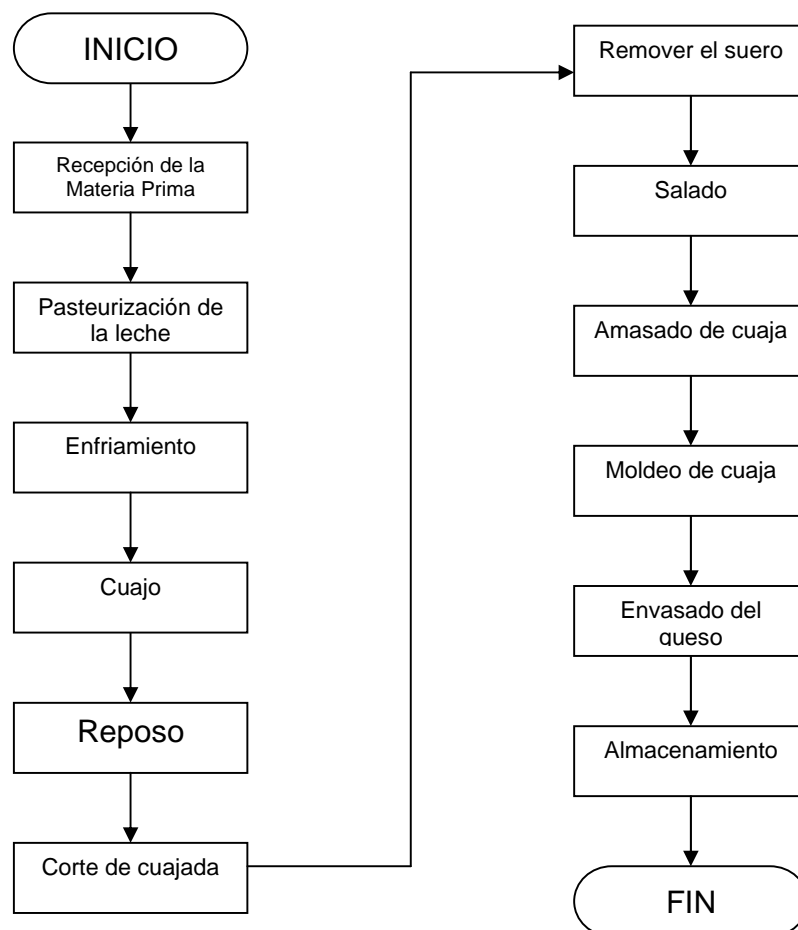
INICIO

Recepción de la Materia Prima

Pasteurización de la leche

Enfriamiento

Cuajo

Reposo

Corte de cuajada

Remover el suero

Salado

Amasado de cuaja

Moldeo de cuaja

Envasado del queso

Almacenamiento

FIN